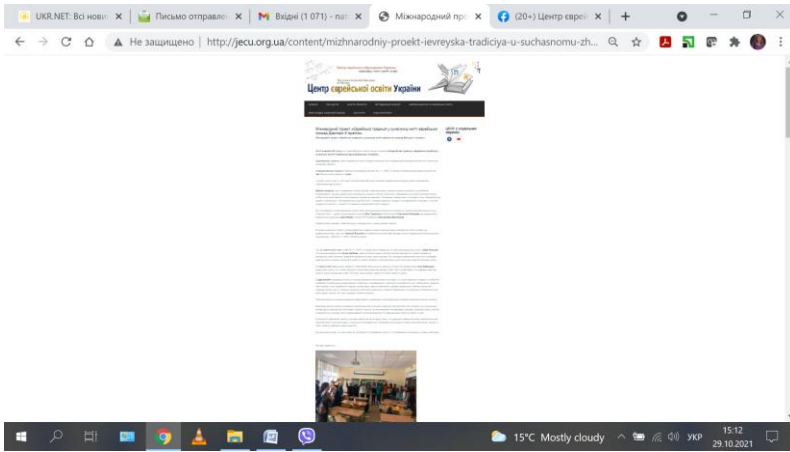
UKR.NET: Всі новин ×
Письмо отправлен ×
Вхідні (1 071) - nat ×
Міжнародний про ×
(20+) Центр єврей ×
+

Не защищено | http://jecu.org.ua/content/mizhnarodniy-proekt-ievreyska-tradiciya-u-suchasnomu-zh...

Центр єврейської освіти України

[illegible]

15°C Mostly cloudy
УКР
15:12
29.10.2021